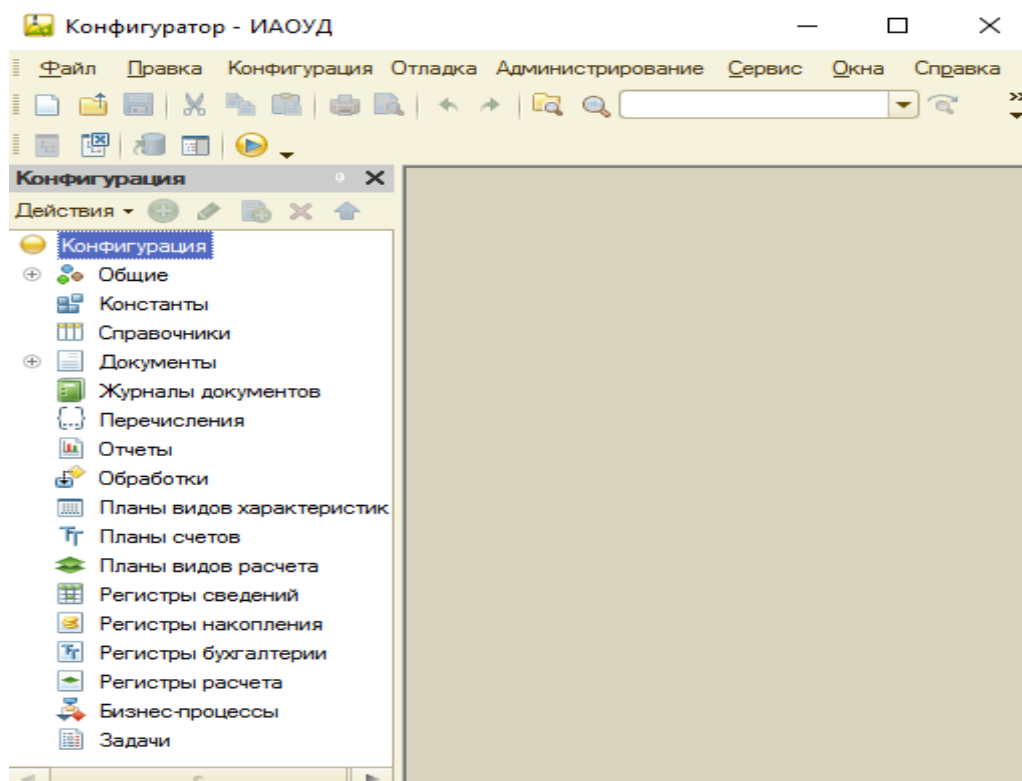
Конфигуратор - ИАОУД

Файл Правка Конфигурация Отладка Администрирование Сервис Окна Справка

Конфигурация

Действия

Конфигурация
Общие
Константы
Справочники
Документы
Журналы документов
Перечисления
Отчеты
Обработки
Планы видов характеристик
Планы счетов
Планы видов расчета
Регистры сведений
Регистры накопления
Регистры бухгалтерии
Регистры расчета
Бизнес-процессы
Задачи